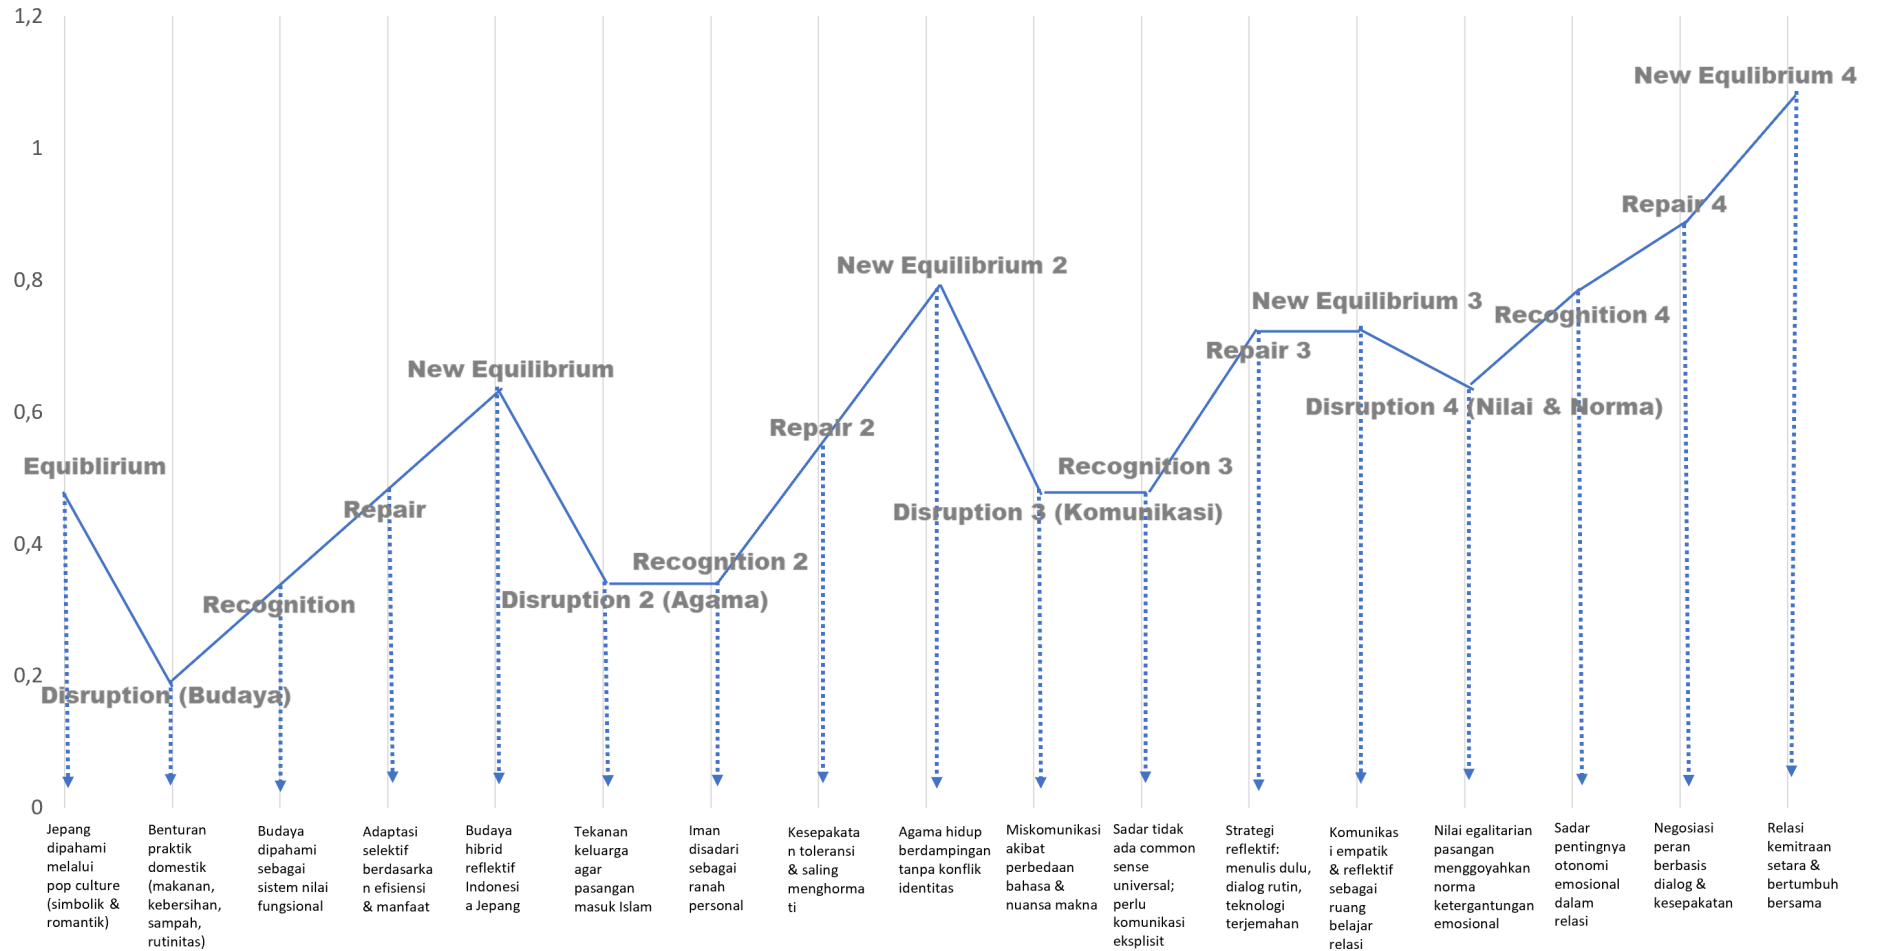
1,2

1

0,8

0,6

0,4

0,2

0

New Equlibrium 4

Repair 4

New Equilibrium 2

New Equilibrium 3

Recognition 4

Repair 3

New Equilibrium

Disruption 4 (Nilai & Norma)

Repair 2

Equiblirium

Recognition 3

Repair

Disruption 3 (Komunikasi)

Recognition 2

Recognition

Disruption 2 (Agama)

Disruption (Budaya)

Jepang dipahami melalui pop culture (simbolik & romantik)

Benturan praktik domestik (makanan, kebersihan, sampah, rutinitas)

Budaya dipahami sebagai sistem nilai fungsional

Adaptasi selektif berdasarkan efisiensi & manfaat

Budaya hibrid reflektif Indonesia Jepang

Tekanan keluarga agar pasangan masuk Islam

Iman disadari sebagai ranah personal

Kesepakatan toleransi & saling menghormati

Agama hidup berdampingan tanpa konflik identitas

Miskomunikasi akibat perbedaan bahasa & nuansa makna

Sadar tidak ada common sense universal; perlu komunikasi eksplisit

Strategi reflektif: menulis dulu, dialog rutin, teknologi terjemahan

Komunikasi empatik & reflektif sebagai ruang belajar relasi

Nilai egalitarian pasangan menggoyahkan norma ketergantungan emosional

Sadar pentingnya otonomi emosional dalam relasi

Negosiasi peran berbasis dialog & kesepakatan

Relasi kemitraan setara & bertumbuh bersama